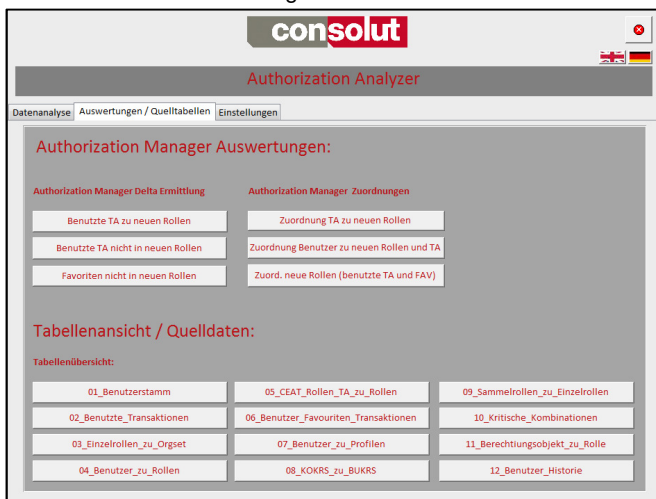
consolut

Authorization Analyzer

Datenanalyse | Auswertungen / Quelltabellen | Einstellungen

Authorization Manager Auswertungen:

Authorization Manager Delta Ermittlung

Benutzte TA zu neuen Rollen

Benutzte TA nicht in neuen Rollen

Favoriten nicht in neuen Rollen

Authorization Manager Zuordnungen

Zuordnung TA zu neuen Rollen

Zuordnung Benutzer zu neuen Rollen und TA

Zuord. neue Rollen (benutzte TA und FAV)

Tabellenansicht / Quelldaten:

Tabellenübersicht:

01_Benutzerstamm

02_Benutzte_Transaktionen

03_Einzelrollen_zu_Orgset

04_Benutzer_zu_Rollen

05_CEAT_Rollen_TA_zu_Rollen

06_Benutzer_Favouriten_Transaktionen

07_Benutzer_zu_Profilen

08_KOKRS_zu_BUKRS

09_Sammelrollen_zu_Einzelrollen

10_Kritische_Kombinationen

11_Berechtiungsobjekt_zu_Rolle

12_Benutzer_Historie